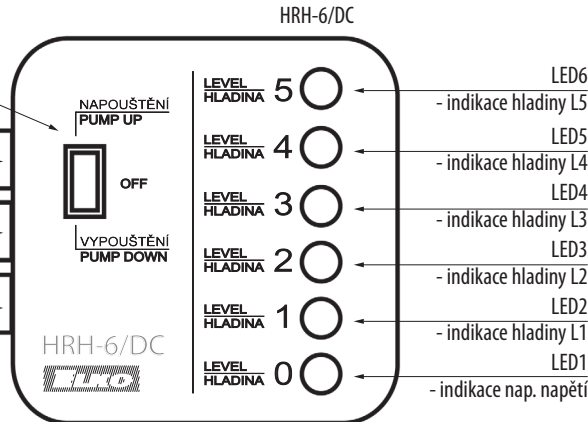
HRH-6/DC

NAPOUŠTĚNÍ
PUMP UP

OFF

VYPOUŠTĚNÍ
PUMP DOWN

HRH-6/DC

ELKO

LEVEL
HLADINA 5

LEVEL
HLADINA 4

LEVEL
HLADINA 3

LEVEL
HLADINA 2

LEVEL
HLADINA 1

LEVEL
HLADINA 0

LED6
- indikace hladiny L5

LED5
- indikace hladiny L4

LED4
- indikace hladiny L3

LED3
- indikace hladiny L2

LED2
- indikace hladiny L1

LED1
- indikace nap. napětí